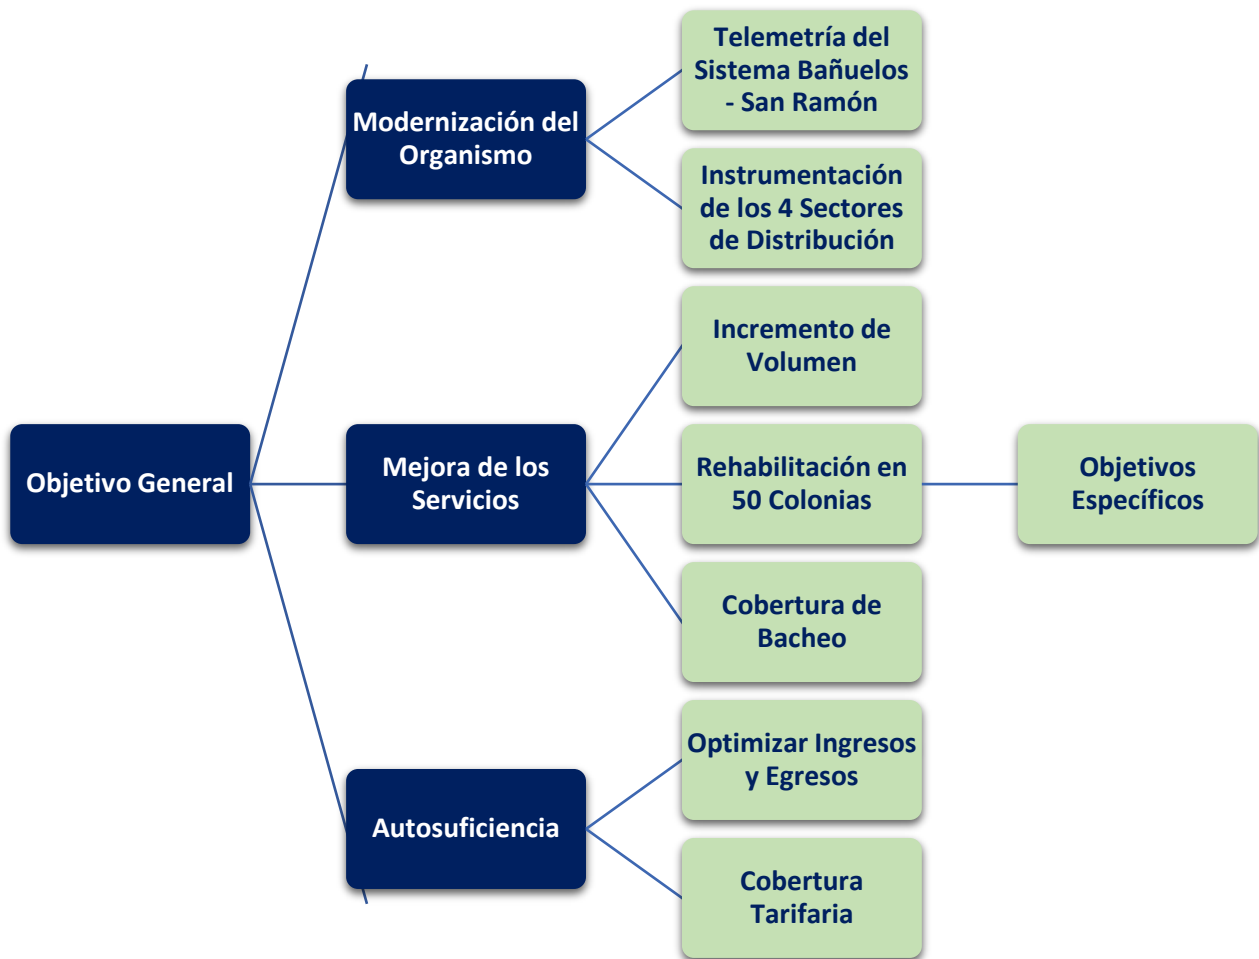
Objetivo General

Modernización del Organismo

Telemetría del Sistema Bañuelos - San Ramón

Instrumentación de los 4 Sectores de Distribución

Mejora de los Servicios

Incremento de Volumen

Rehabilitación en 50 Colonias

Objetivos Específicos

Cobertura de Bacheo

Autosuficiencia

Optimizar Ingresos y Egresos

Cobertura Tarifaria